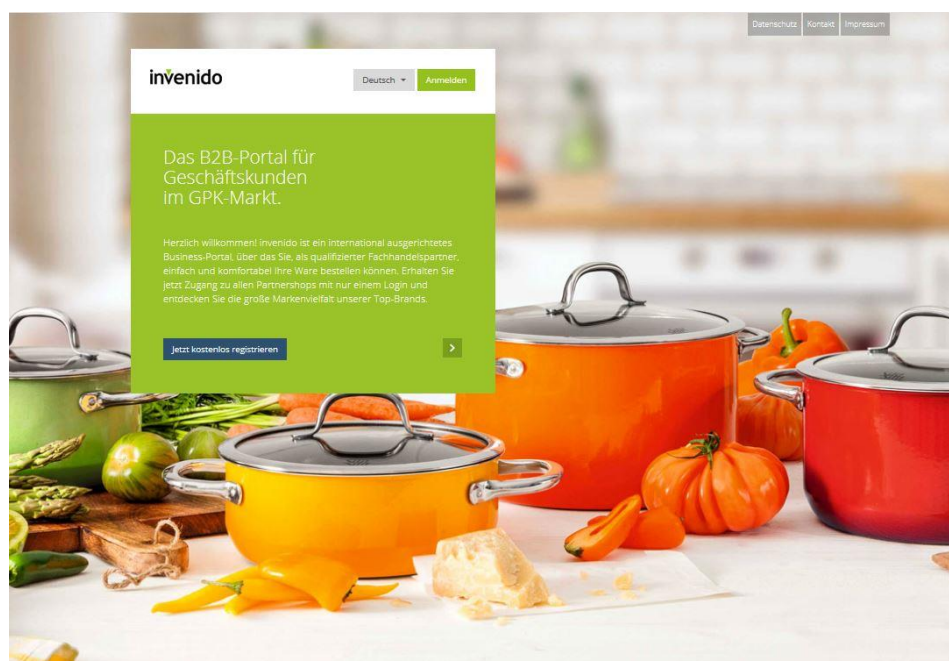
Datenschutz Kontakt Impressum

invenido

Deutsch ▾ Anmelden

Das B2B-Portal für Geschäftskunden im GPK-Markt.

Herzlich willkommen! invenido ist ein international ausgerichtetes Business-Portal, über das Sie, als qualifizierter Fachhandelspartner, einfach und komfortabel Ihre Ware bestellen können. Erhalten Sie jetzt Zugang zu allen Partnershops mit nur einem Login und entdecken Sie die große Markenvielfalt unserer Top-Brands.

Jetzt kostenlos registrieren

›